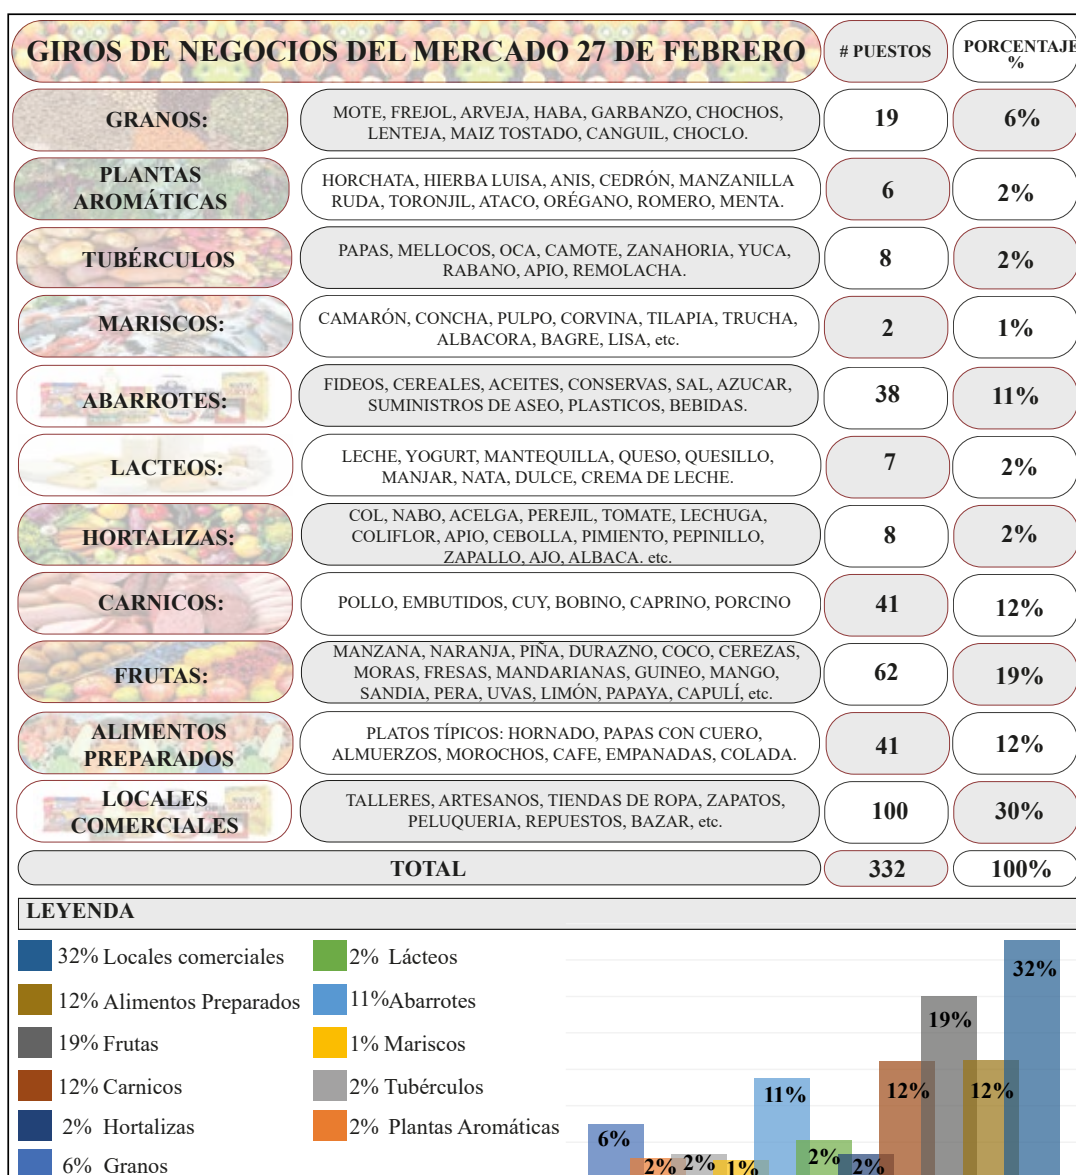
| GIROS DE NEGOCIOS DEL MERCADO 27 DE FEBRERO | | # PUESTOS | PORCENTAJE % |
|---|---|---|---|
| GRANOS: | MOTE, FREJOL, ARVEJA, HABA, GARBANZO, CHOCHOS, LENTEJA, MAIZ TOSTADO, CANGUIL, CHOCLO. | 19 | 6% |
| PLANTAS AROMÁTICAS | HORCHATA, HIERBA LUISA, ANIS, CEDRÓN, MANZANILLA RUDA, TORONJIL, ATACO, ORÉGANO, ROMERO, MENTA. | 6 | 2% |
| TUBÉRCULOS | PAPAS, MELLOCOS, OCA, CAMOTE, ZANAHORIA, YUCA, RABANO, APIO, REMOLACHA. | 8 | 2% |
| MARISCOS: | CAMARÓN, CONCHA, PULPO, CORVINA, TILAPIA, TRUCHA, ALBACORA, BAGRE, LISA, etc. | 2 | 1% |
| ABARROTES: | FIDEOS, CEREALES, ACEITES, CONSERVAS, SAL, AZUCAR, SUMINISTROS DE ASEO, PLASTICOS, BEBIDAS. | 38 | 11% |
| LACTEOS: | LECHE, YOGURT, MANTEQUILLA, QUESO, QUESILLO, MANJAR, NATA, DULCE, CREMA DE LECHE. | 7 | 2% |
| HORTALIZAS: | COL, NABO, ACELGA, PEREJIL, TOMATE, LECHUGA, COLIFLOR, APIO, CEBOLLA, PIMIENTO, PEPINILLO, ZAPALLO, AJO, ALBACA. etc. | 8 | 2% |
| CARNICOS: | POLLO, EMBUTIDOS, CUY, BOBINO, CAPRINO, PORCINO | 41 | 12% |
| FRUTAS: | MANZANA, NARANJA, PIÑA, DURAZNO, COCO, CEREZAS, MORAS, FRESAS, MANDARIANAS, GUINEO, MANGO, SANDIA, PERA, UVAS, LIMÓN, PAPAYA, CAPULÍ, etc. | 62 | 19% |
| ALIMENTOS PREPARADOS | PLATOS TÍPICOS: HORNADO, PAPAS CON CUERO, ALMUERZOS, MOROCHOS, CAFE, EMPANADAS, COLADA. | 41 | 12% |
| LOCALES COMERCIALES | TALLERES, ARTESANOS, TIENDAS DE ROPA, ZAPATOS, PELUQUERIA, REPUESTOS, BAZAR, etc. | 100 | 30% |
| TOTAL | | 332 | 100% |

LEYENDA

32% Locales comerciales
12% Alimentos Preparados
19% Frutas
12% Carnicos
2% Hortalizas
6% Granos
2% Lácteos
11%Abarrotes
1% Mariscos
2% Tubérculos
2% Plantas Aromáticas

6% 2% 2% 1% 11% 2% 2% 12% 19% 12% 32%